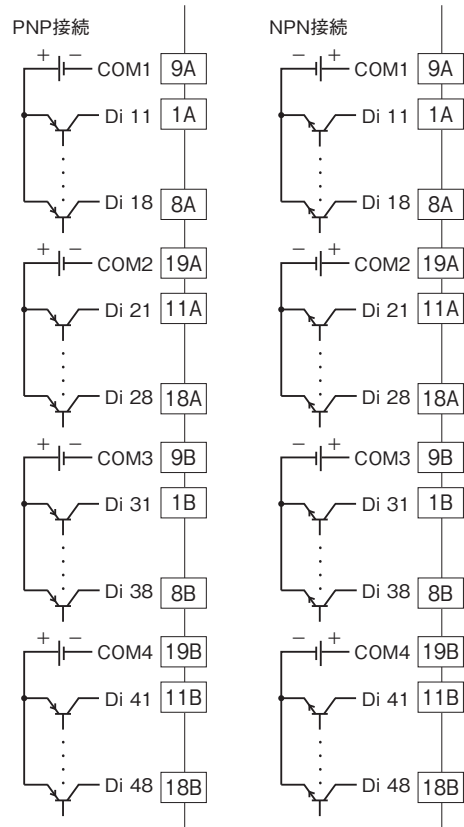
PNP接続

+ −
COM1 9A
Di 11 1A
Di 18 8A
+ −
COM2 19A
Di 21 11A
Di 28 18A
+ −
COM3 9B
Di 31 1B
Di 38 8B
+ −
COM4 19B
Di 41 11B
Di 48 18B

NPN接続

− +
COM1 9A
Di 11 1A
Di 18 8A
− +
COM2 19A
Di 21 11A
Di 28 18A
− +
COM3 9B
Di 31 1B
Di 38 8B
− +
COM4 19B
Di 41 11B
Di 48 18B